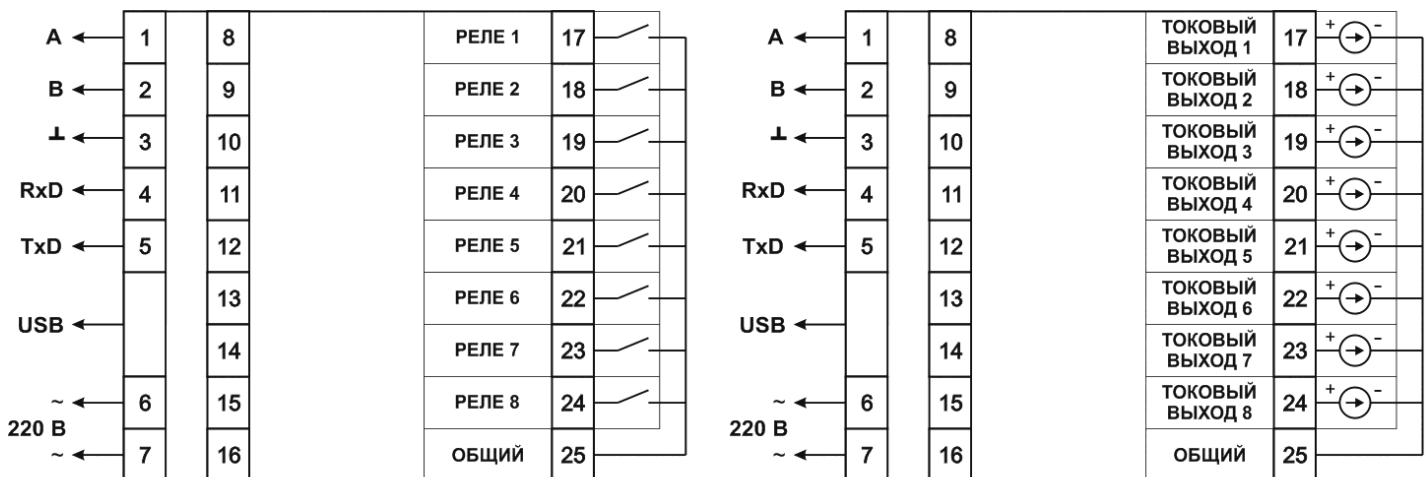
A 1 8 РЕЛЕ 1 17
B 2 9 РЕЛЕ 2 18
⊥ 3 10 РЕЛЕ 3 19
RxD 4 11 РЕЛЕ 4 20
TxD 5 12 РЕЛЕ 5 21
USB 13 РЕЛЕ 6 22
14 РЕЛЕ 7 23
~ 6 15 РЕЛЕ 8 24
220 В
~ 7 16 ОБЩИЙ 25

A 1 8 ТОКОВЫЙ ВЫХОД 1 17 + -
B 2 9 ТОКОВЫЙ ВЫХОД 2 18 + -
⊥ 3 10 ТОКОВЫЙ ВЫХОД 3 19 + -
RxD 4 11 ТОКОВЫЙ ВЫХОД 4 20 + -
TxD 5 12 ТОКОВЫЙ ВЫХОД 5 21 + -
USB 13 ТОКОВЫЙ ВЫХОД 6 22 + -
14 ТОКОВЫЙ ВЫХОД 7 23 + -
~ 6 15 ТОКОВЫЙ ВЫХОД 8 24 + -
220 В
~ 7 16 ОБЩИЙ 25